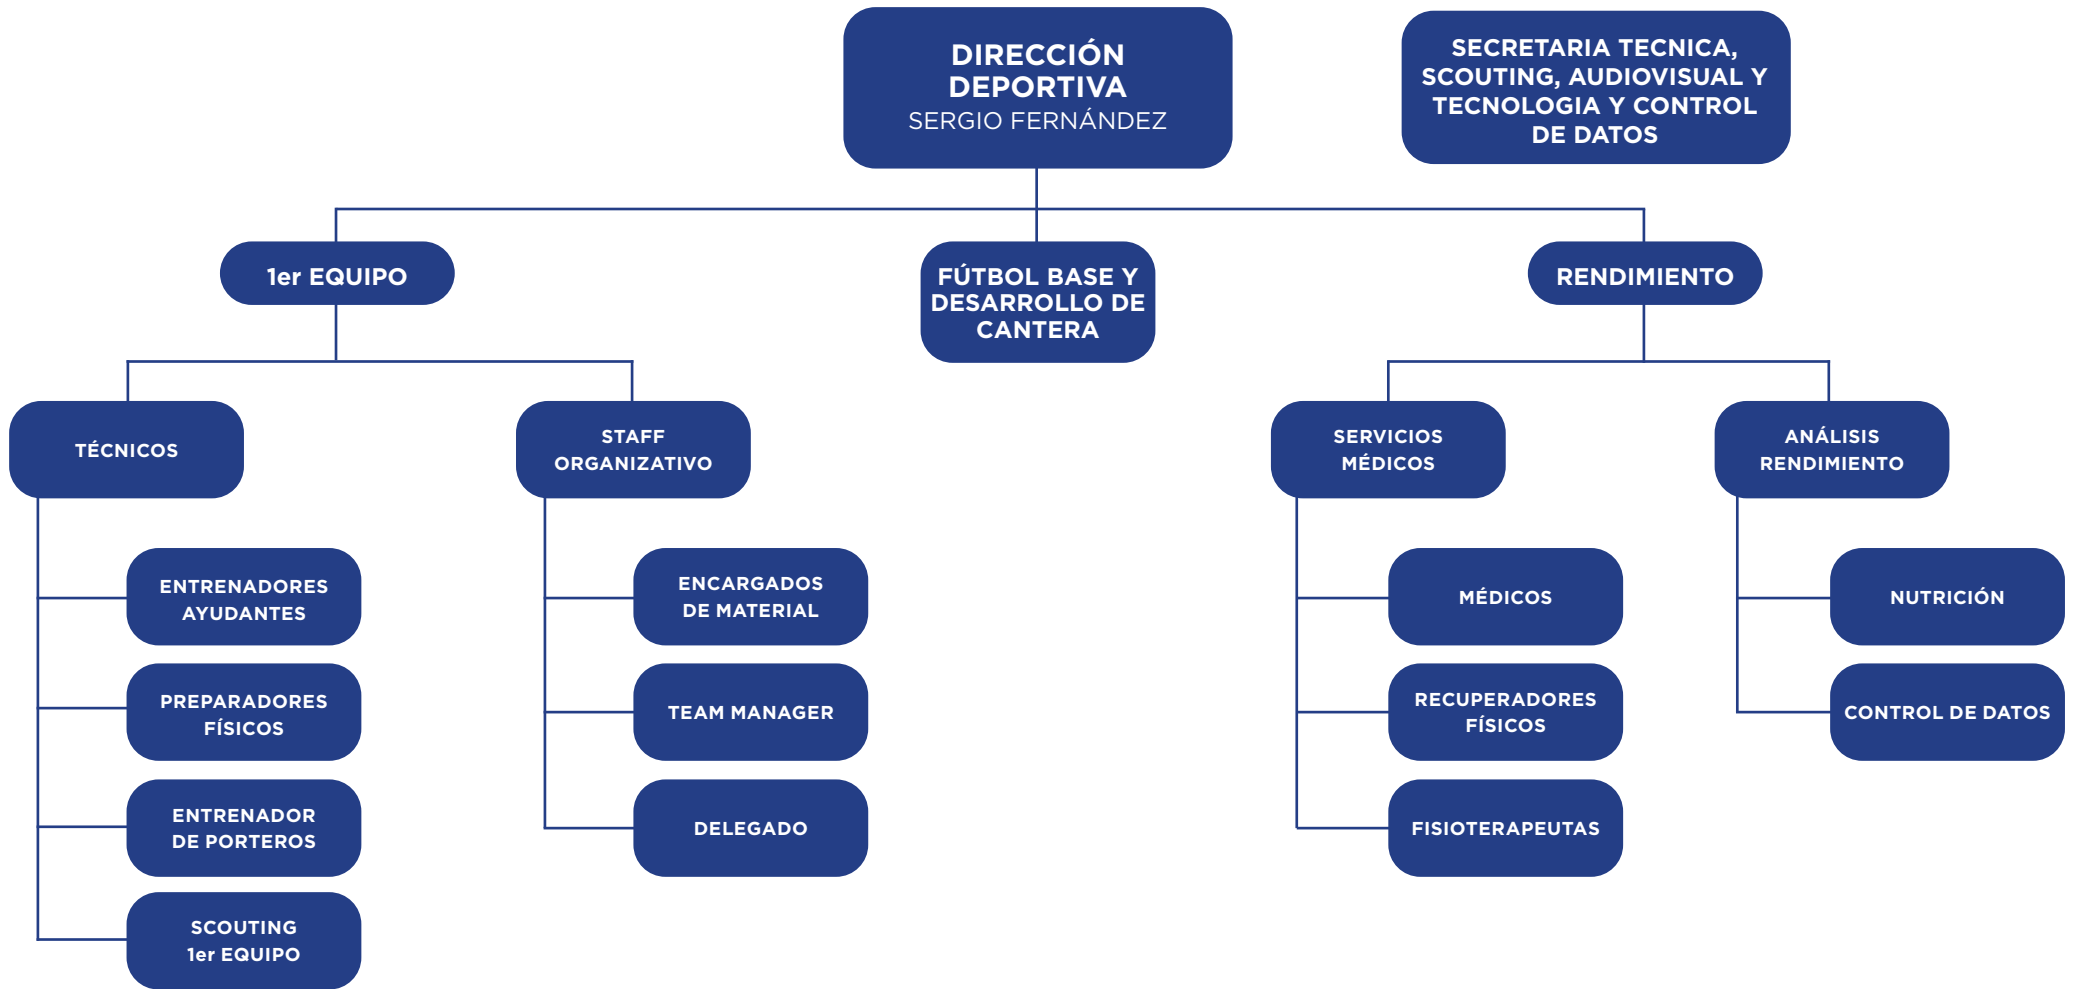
DIRECCIÓN DEPORTIVA
SERGIO FERNÁNDEZ

SECRETARIA TECNICA, SCOUTING, AUDIOVISUAL Y TECNOLOGIA Y CONTROL DE DATOS

1er EQUIPO

FÚTBOL BASE Y DESARROLLO DE CANTERA

RENDIMIENTO

TÉCNICOS

ENTRENADORES AYUDANTES

PREPARADORES FÍSICOS

ENTRENADOR DE PORTEROS

SCOUTING 1er EQUIPO

STAFF ORGANIZATIVO

ENCARGADOS DE MATERIAL

TEAM MANAGER

DELEGADO

SERVICIOS MÉDICOS

MÉDICOS

RECUPERADORES FÍSICOS

FISIOTERAPEUTAS

ANÁLISIS RENDIMIENTO

NUTRICIÓN

CONTROL DE DATOS